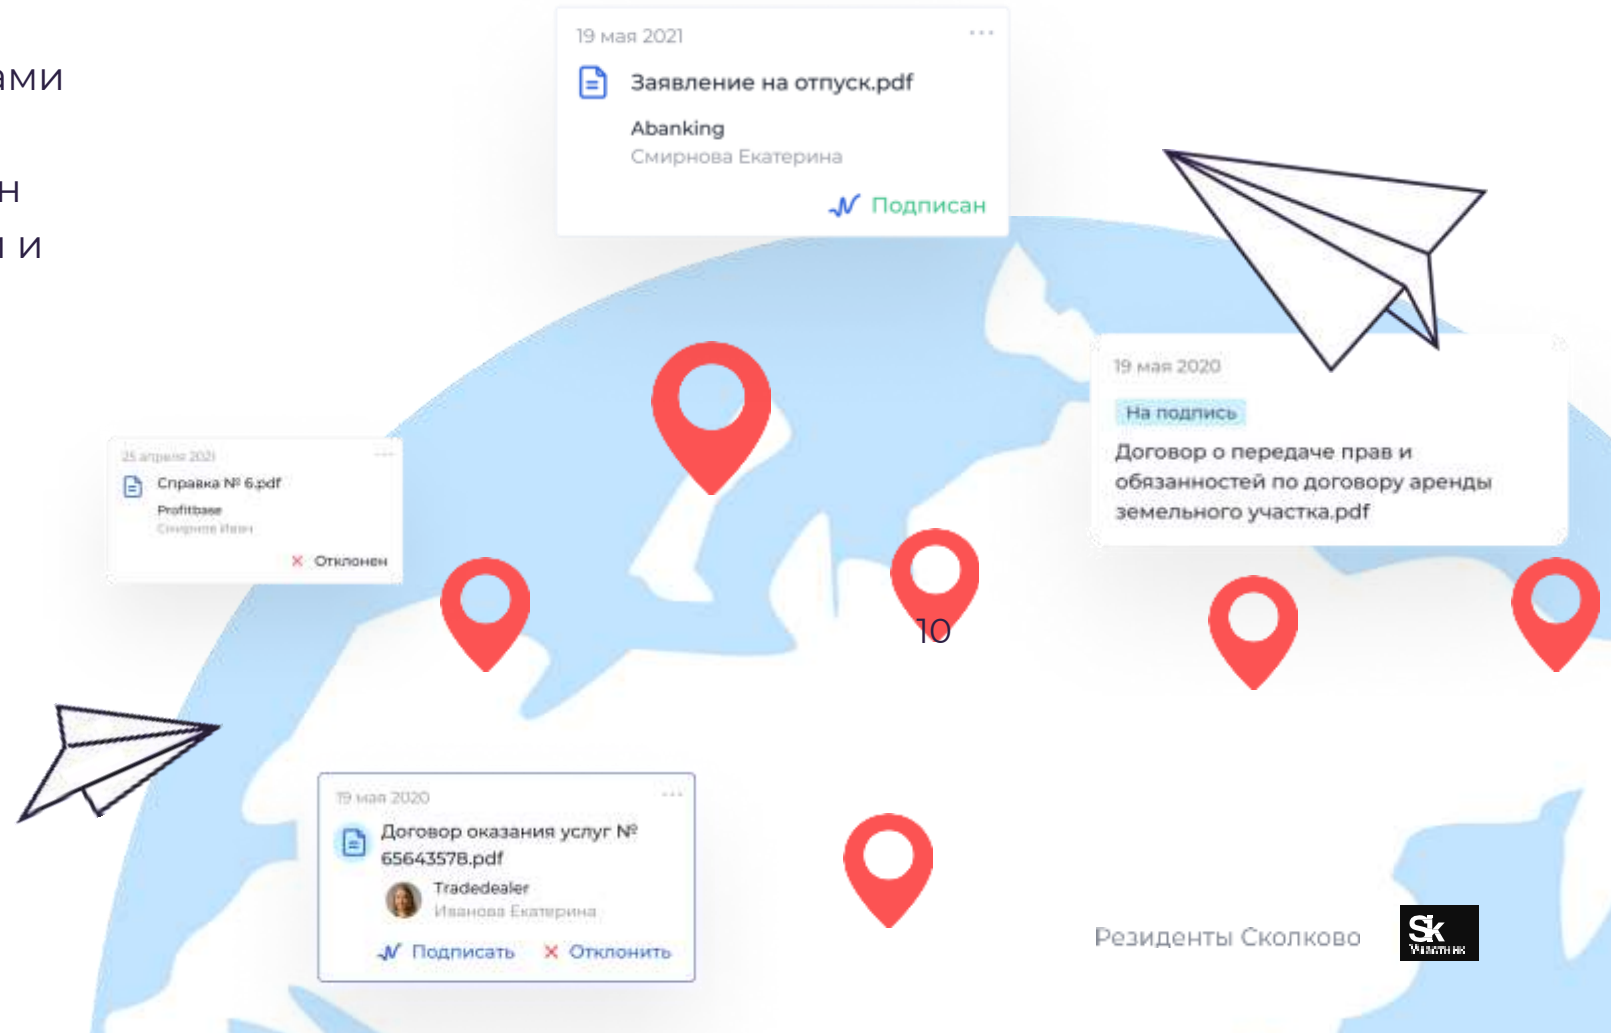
ами

н
и

19 мая 2021 ...

Заявление на отпуск.pdf

Abanking
Смирнова Екатерина

Подписан

19 мая 2020

На подпись

Договор о передаче прав и обязанностей по договору аренды земельного участка.pdf

25 апреля 2021 ...

Справка № 6.pdf

Profitbase
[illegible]

Отклонен

10

19 мая 2020 ...

Договор оказания услуг № 65643578.pdf

Tradedealer
Иванова Екатерина

Подписать Отклонить

Резиденты Сколково

Sk
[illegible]